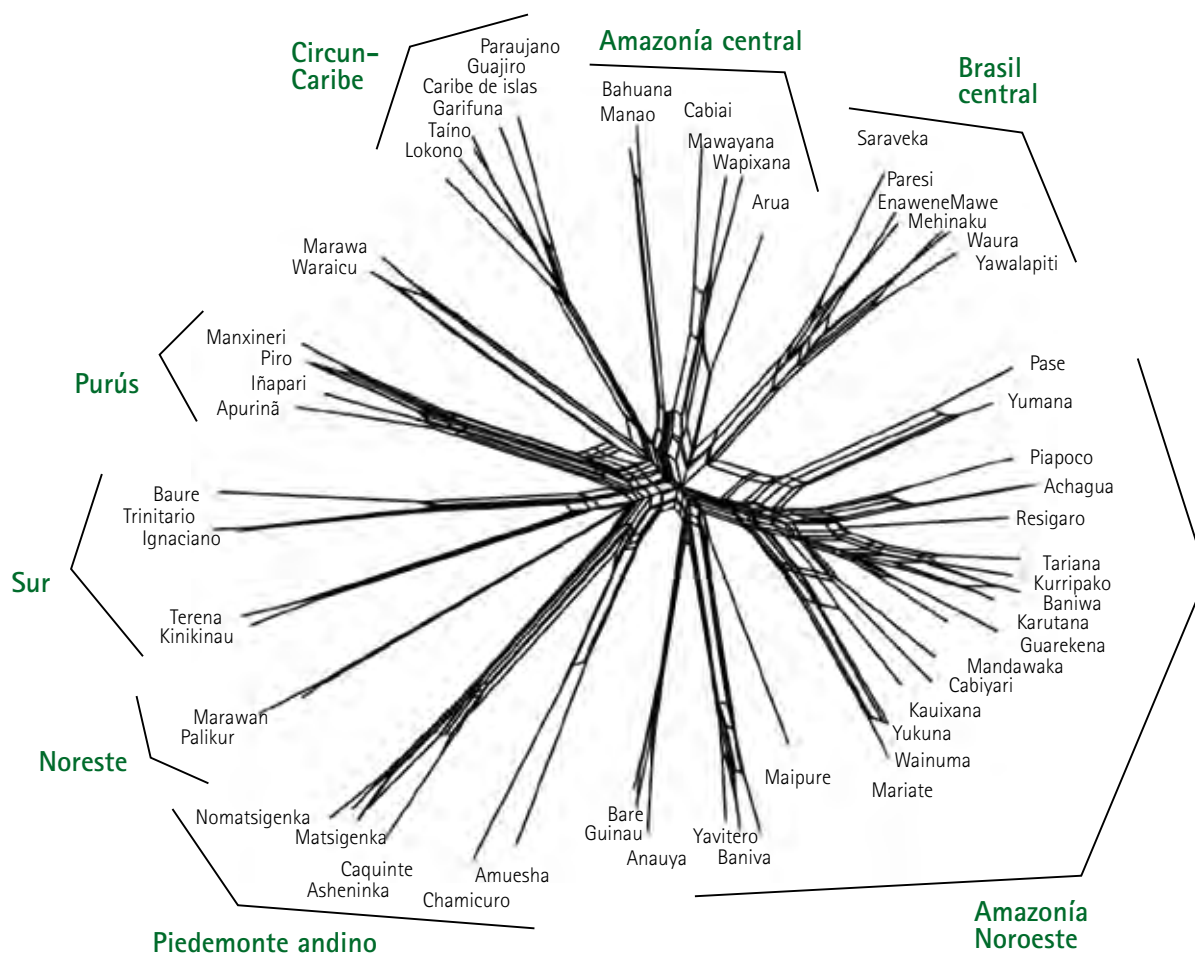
Circun-Caribe

Paraujano
Guajiro
Caribe de islas
Garifuna
Taíno
Lokono

Amazonía central

Bahuana
Manao
Cabiai
Mawayana
Wapixana
Arua

Brasil central

Saraveka
Paresi
EnaweneMawe
Mehinaku
Waura
Yawalapiti

Marawa
Waraicu

Purús

Manxineri
Piro
Iñapari
Apurinã

Pase
Yumana
Piapoco
Achagua
Resigaro

Sur

Baure
Trinitario
Ignaciano

Terena
Kinikinau

Tariana
Kurripako
Baniwa
Karutana
Guarekena
Mandawaka
Cabiyari
Kauixana
Yukuna
Wainuma
Mariate

Noreste

Marawan
Palikur

Maipure

Bare
Guinau
Anauya
Yavitero
Baniva

Nomatsigenka
Matsigenka
Caquinte
Asheninka
Amuesha
Chamicuro

Piedemonte andino

Amazonía Noroeste